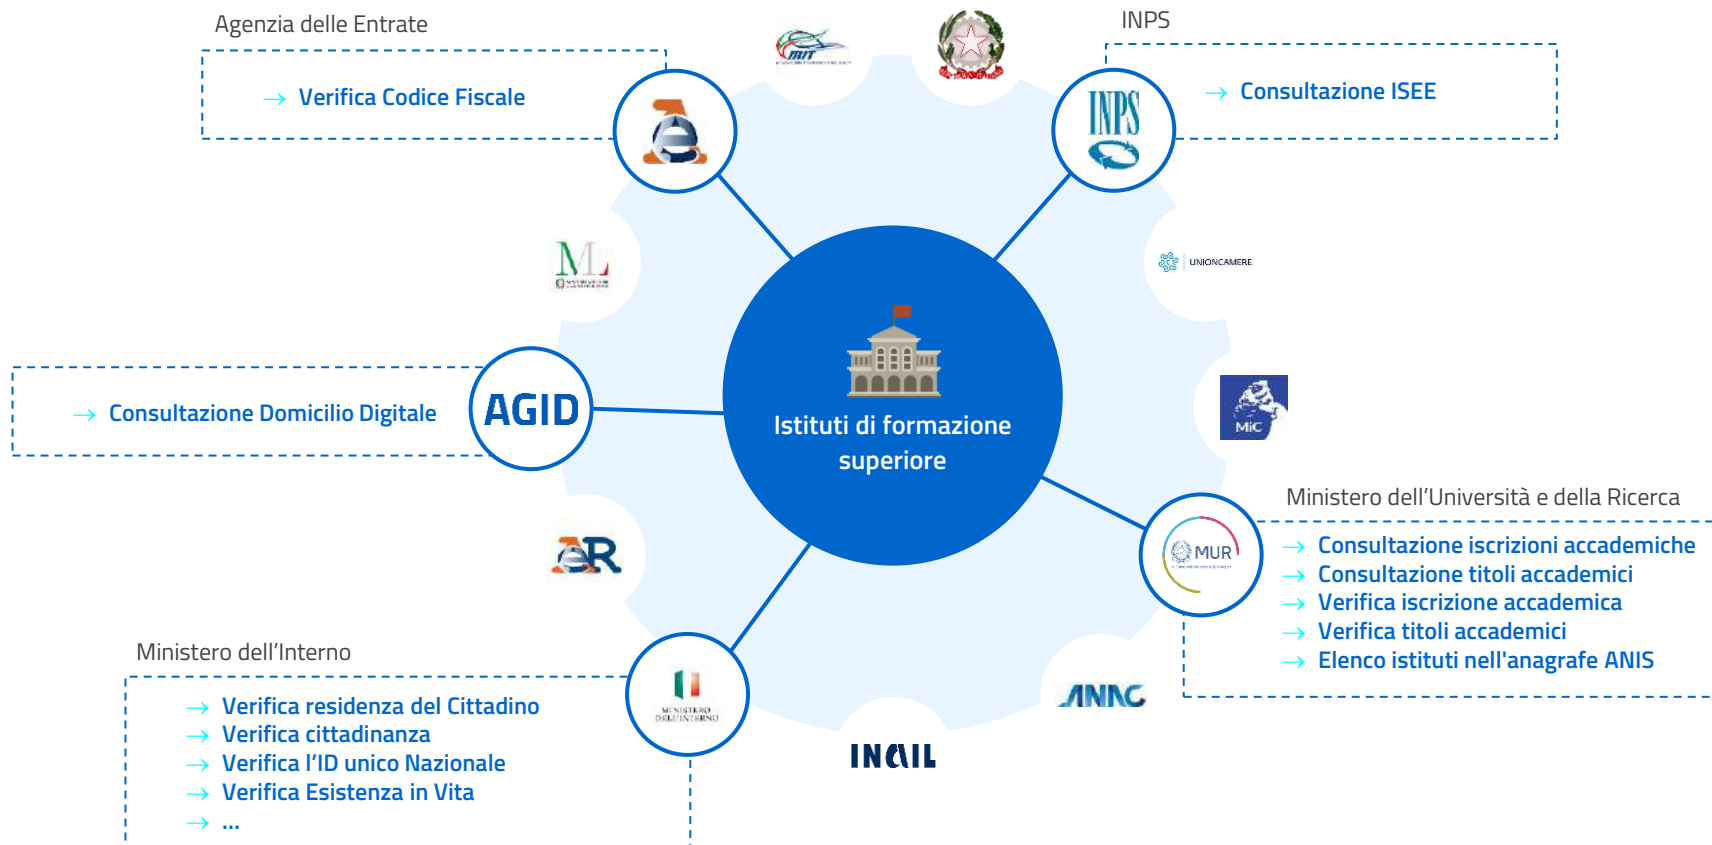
Agenzia delle Entrate

→ Verifica Codice Fiscale

INPS

→ Consultazione ISEE

INPS

UNIONCAMERE

AGID

→ Consultazione Domicilio Digitale

Istituti di formazione superiore

MiC

Ministero dell'Università e della Ricerca

MUR

→ Consultazione iscrizioni accademiche
→ Consultazione titoli accademici
→ Verifica iscrizione accademica
→ Verifica titoli accademici
→ Elenco istituti nell'anagrafe ANIS

Ministero dell'Interno

→ Verifica residenza del Cittadino
→ Verifica cittadinanza
→ Verifica l'ID unico Nazionale
→ Verifica Esistenza in Vita
→ ...

MINISTERO DELL'INTERNO

INAIL

ANAC